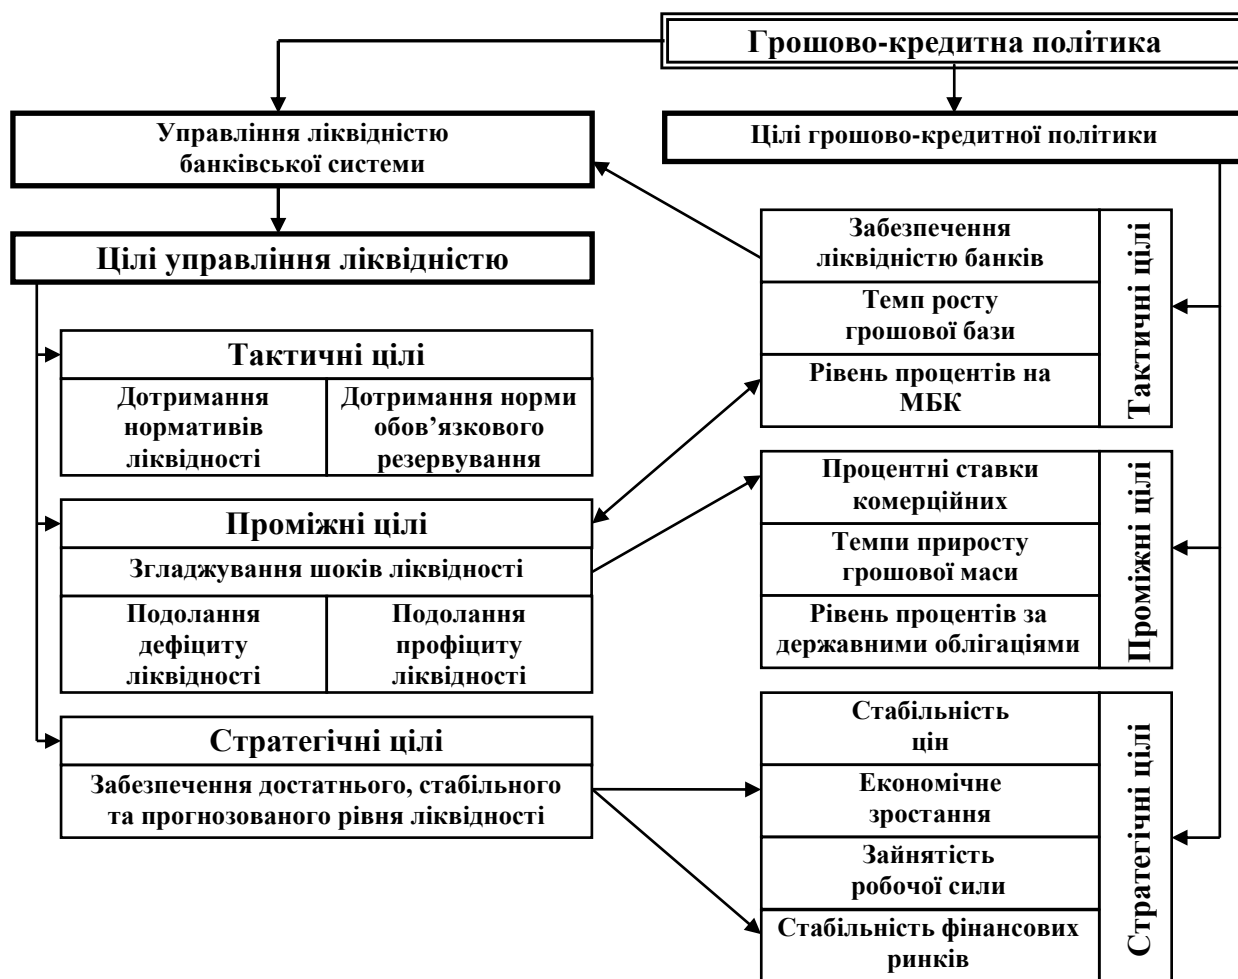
Грошово-кредитна політика

Управління ліквідністю банківської системи

Цілі грошово-кредитної політики

Цілі управління ліквідністю

Забезпечення ліквідністю банків

Темп росту грошової бази

Рівень процентів на МБК

Тактичні цілі

Тактичні цілі

Дотримання нормативів ліквідності

Дотримання норми обов'язкового резервування

Проміжні цілі

Згладжування шоків ліквідності

Подолання дефіциту ліквідності

Подолання профіциту ліквідності

Процентні ставки комерційних

Темпи приросту грошової маси

Рівень процентів за державними облігаціями

Проміжні цілі

Стратегічні цілі

Забезпечення достатнього, стабільного та прогнозованого рівня ліквідності

Стабільність цін

Економічне зростання

Зайнятість робочої сили

Стабільність фінансових ринків

Стратегічні цілі